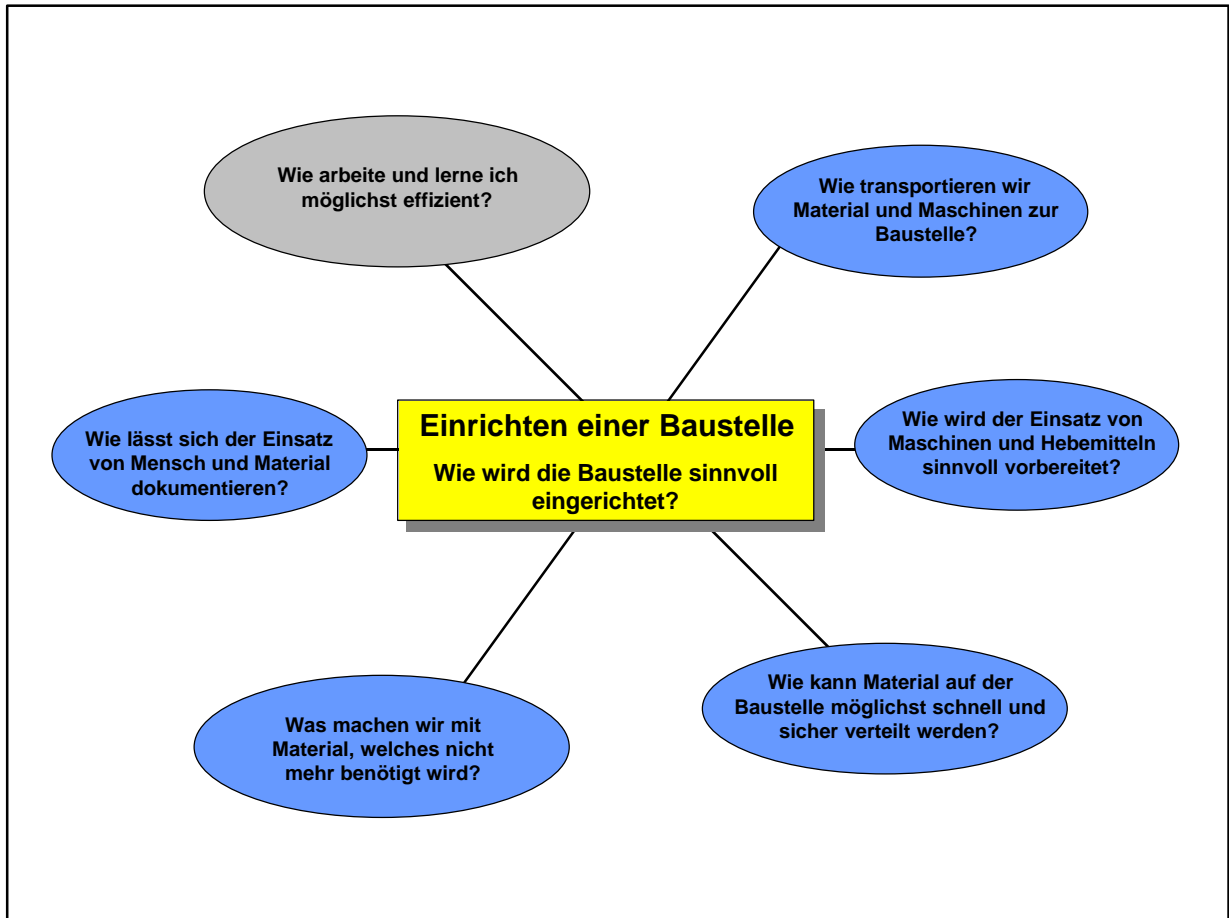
Wie arbeite und lerne ich möglichst effizient?

Wie transportieren wir Material und Maschinen zur Baustelle?

Einrichten einer Baustelle

Wie wird die Baustelle sinnvoll eingerichtet?

Wie lässt sich der Einsatz von Mensch und Material dokumentieren?

Wie wird der Einsatz von Maschinen und Hebemitteln sinnvoll vorbereitet?

Was machen wir mit Material, welches nicht mehr benötigt wird?

Wie kann Material auf der Baustelle möglichst schnell und sicher verteilt werden?